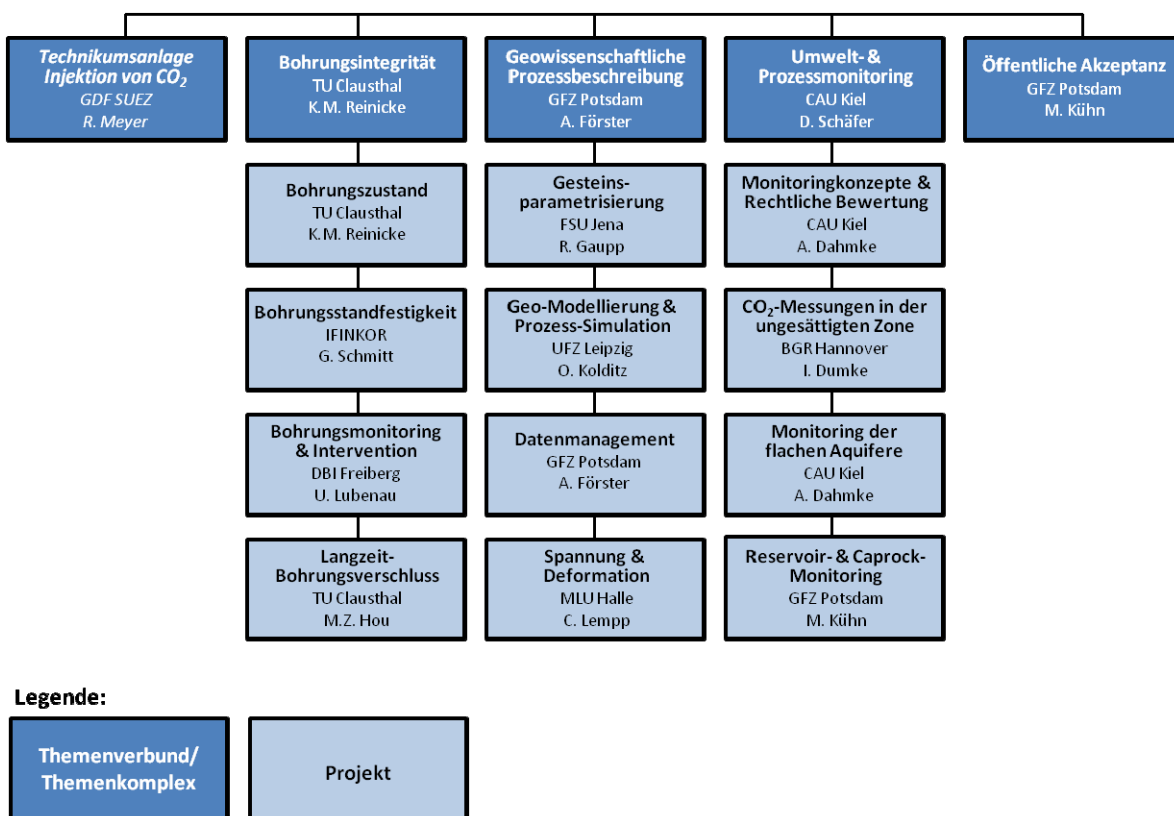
Technikumsanlage Injektion von $CO_2$
GDF SUEZ
R. Meyer

Bohrungsintegrität
TU Clausthal
K.M. Reinicke

Geowissenschaftliche Prozessbeschreibung
GFZ Potsdam
A. Förster

Umwelt- & Prozessmonitoring
CAU Kiel
D. Schäfer

Öffentliche Akzeptanz
GFZ Potsdam
M. Kühn

Bohrungszustand
TU Clausthal
K.M. Reinicke

Bohrungsstandfestigkeit
IFINKOR
G. Schmitt

Bohrungsmonitoring & Intervention
DBI Freiberg
U. Lubenau

Langzeit-Bohrungsverschluss
TU Clausthal
M.Z. Hou

Gesteins-parametrisierung
FSU Jena
R. Gaupp

Geo-Modellierung & Prozess-Simulation
UFZ Leipzig
O. Kolditz

Datenmanagement
GFZ Potsdam
A. Förster

Spannung & Deformation
MLU Halle
C. Lempp

Monitoringkonzepte & Rechtliche Bewertung
CAU Kiel
A. Dahmke

$CO_2$-Messungen in der ungesättigten Zone
BGR Hannover
I. Dumke

Monitoring der flachen Aquifere
CAU Kiel
A. Dahmke

Reservoir- & Caprock-Monitoring
GFZ Potsdam
M. Kühn

Legende:

Themenverbund/ Themenkomplex

Projekt